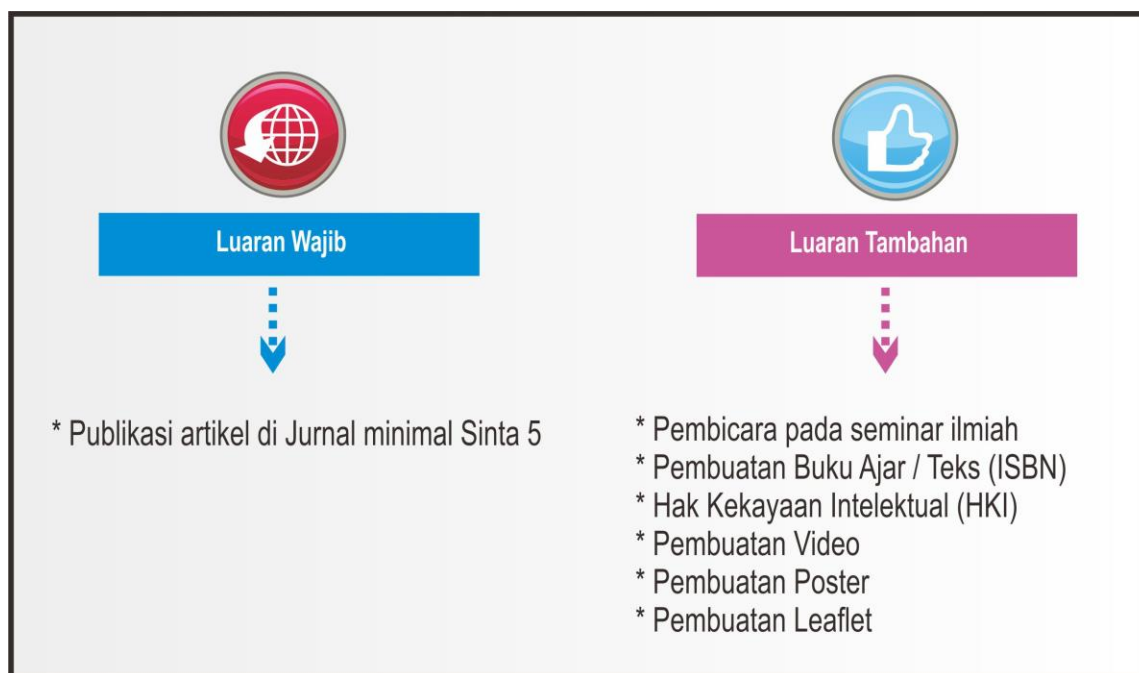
Luaran Wajib

* Publikasi artikel di Jurnal minimal Sinta 5

Luaran Tambahan

* Pembicara pada seminar ilmiah
* Pembuatan Buku Ajar / Teks (ISBN)
* Hak Kekayaan Intelektual (HKI)
* Pembuatan Video
* Pembuatan Poster
* Pembuatan Leaflet